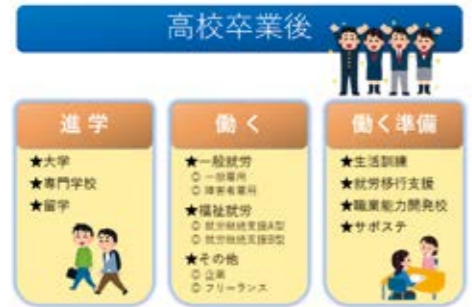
高校卒業後

進学
★大学
★専門学校
★留学

働く
★一般就労
○ 一般雇用
○ 障害者雇用
★福祉就労
○ 就労継続支援A型
○ 就労継続支援B型
★その他
○ 起業
○ フリーランス

働く準備
★生活訓練
★就労移行支援
★職業能力開発校
★サポステ